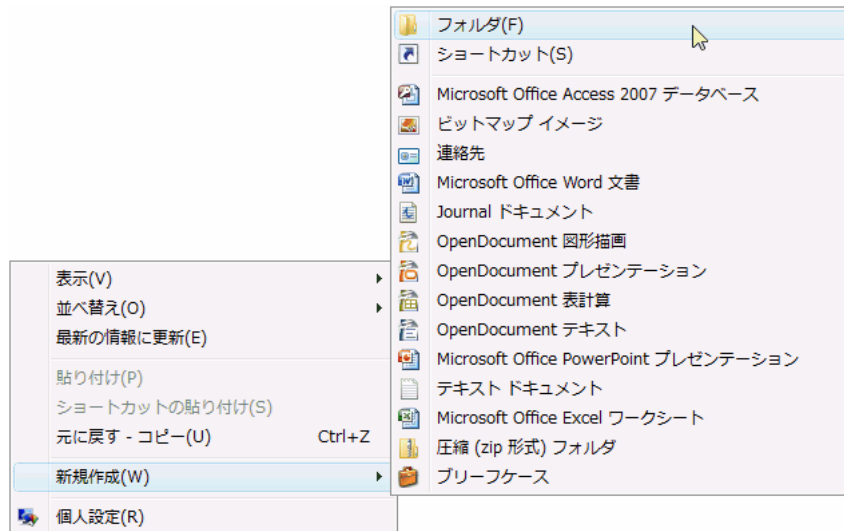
表示(V)
並べ替え(O)
最新の情報に更新(E)
貼り付け(P)
ショートカットの貼り付け(S)
元に戻す - コピー(U) Ctrl+Z
新規作成(W)
個人設定(R)

フォルダ(F)
ショートカット(S)
Microsoft Office Access 2007 データベース
ビットマップ イメージ
連絡先
Microsoft Office Word 文書
Journal ドキュメント
OpenDocument 図形描画
OpenDocument プレゼンテーション
OpenDocument 表計算
OpenDocument テキスト
Microsoft Office PowerPoint プレゼンテーション
テキスト ドキュメント
Microsoft Office Excel ワークシート
圧縮 (zip 形式) フォルダ
ブリーフケース